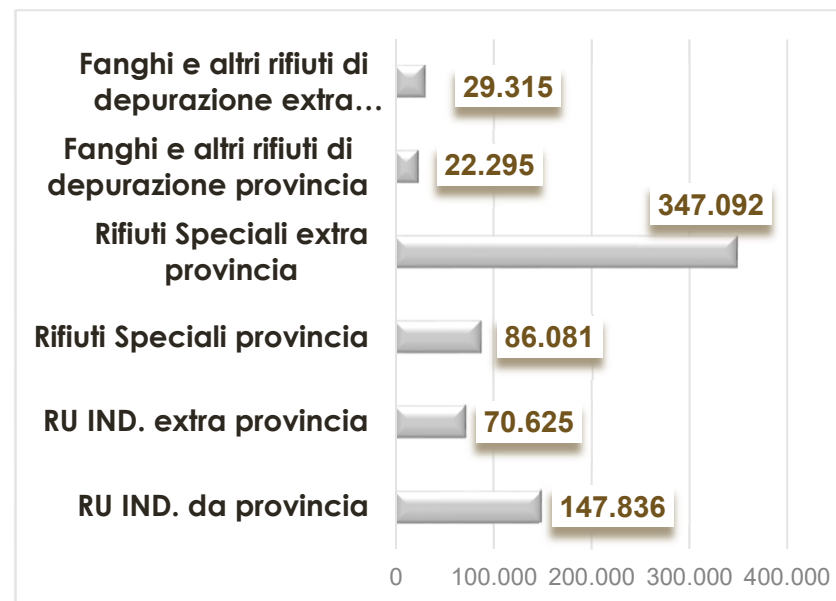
Fanghi e altri rifiuti di depurazione extra…
29.315

Fanghi e altri rifiuti di depurazione provincia
22.295

Rifiuti Speciali extra provincia
347.092

Rifiuti Speciali provincia
86.081

RU IND. extra provincia
70.625

RU IND. da provincia
147.836

0
100.000
200.000
300.000
400.000